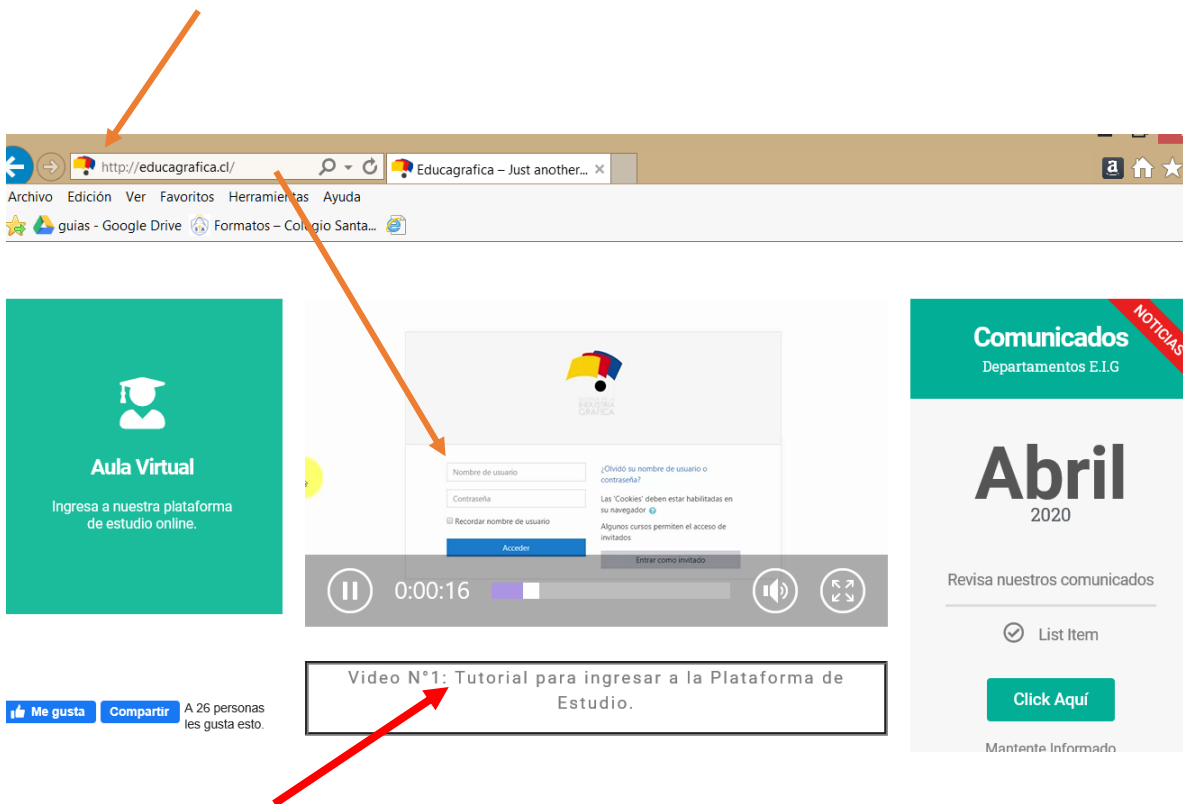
http://educagrafica.cl/

Educagrafica – Just another...

Archivo Edición Ver Favoritos Herramientas Ayuda

guias - Google Drive Formatos – Colegio Santa...

Aula Virtual

Ingresa a nuestra plataforma de estudio online.

Nombre de usuario

Contraseña

Recordar nombre de usuario

Acceder

¿Olvidó su nombre de usuario o contraseña?

Las 'Cookies' deben estar habilitadas en su navegador

Algunos cursos permiten el acceso de invitados

Entrar como invitado

0:00:16

Video N°1: Tutorial para ingresar a la Plataforma de Estudio.

Me gusta Compartir A 26 personas les gusta esto.

NOTICIAS

Comunicados

Departamentos E.I.G

Abril

2020

Revisa nuestros comunicados

List Item

Click Aquí

Mantente Informado